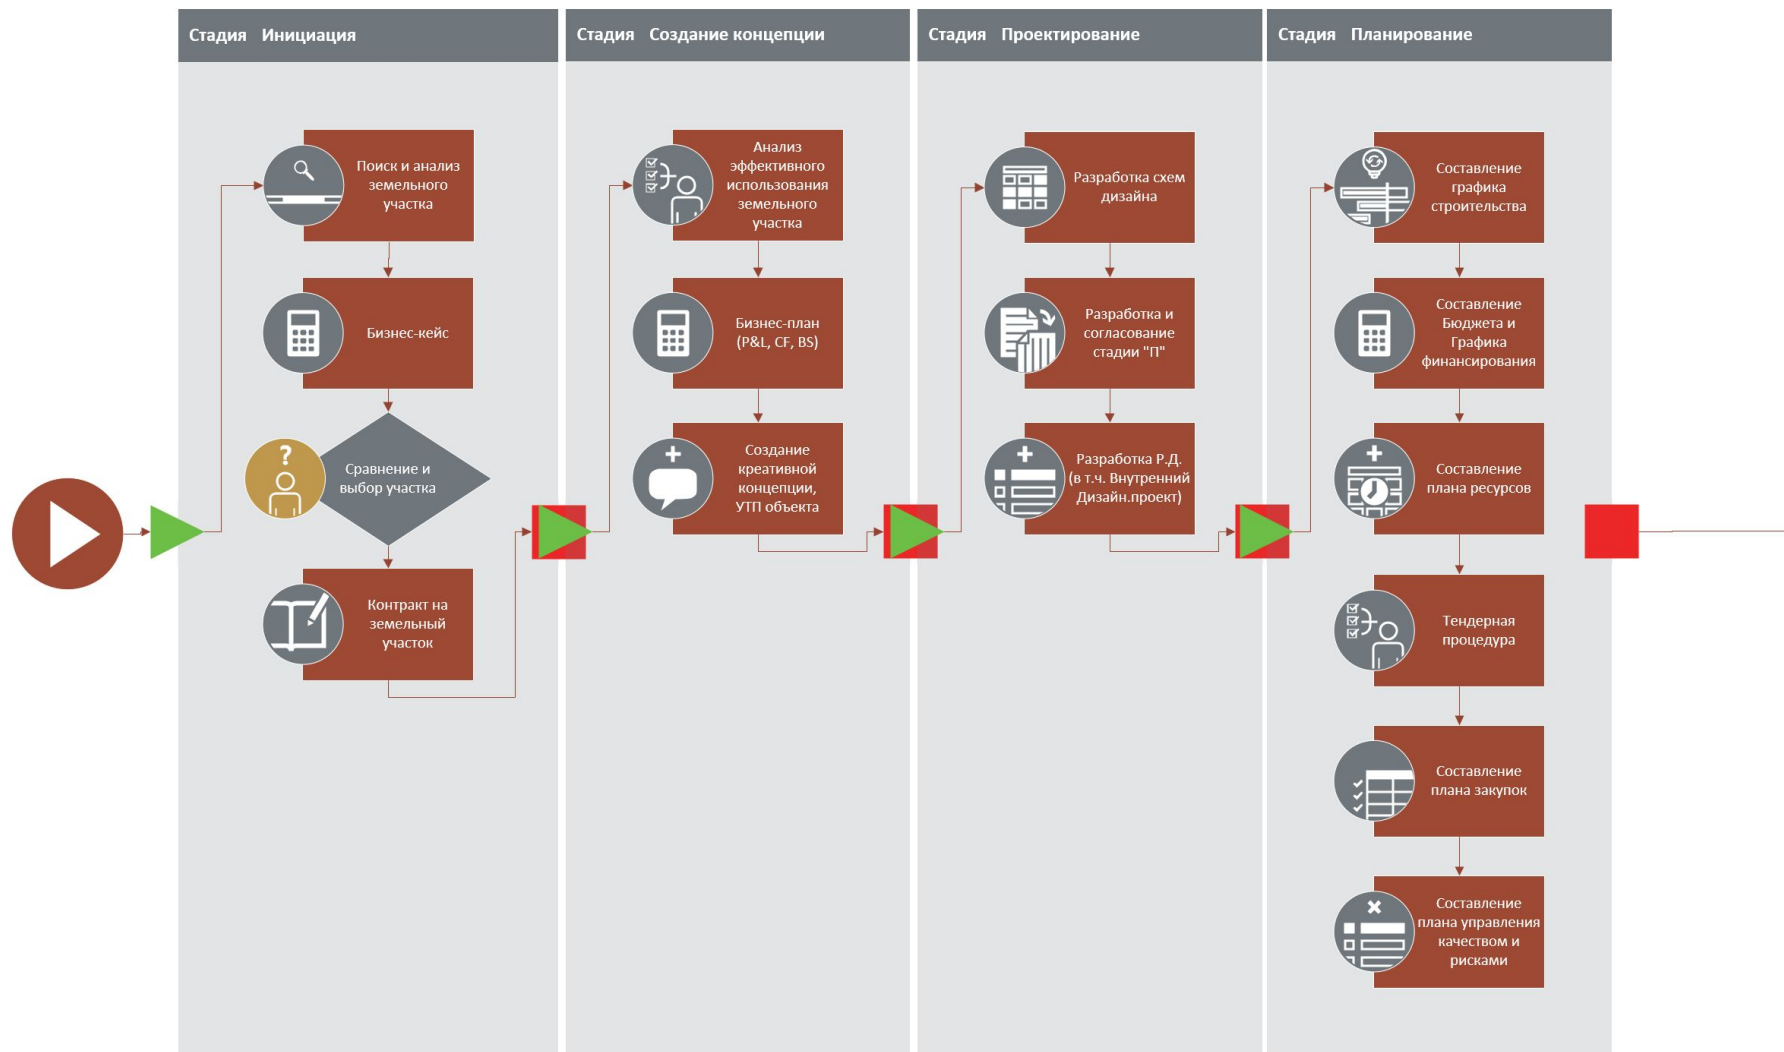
Стадия Инициация

Поиск и анализ земельного участка

Бизнес-кейс

Сравнение и выбор участка

Контракт на земельный участок

Стадия Создание концепции

Анализ эффективного использования земельного участка

Бизнес-план (P&L, CF, BS)

Создание креативной концепции, УТП объекта

Стадия Проектирование

Разработка схем дизайна

Разработка и согласование стадии "П"

Разработка Р.Д. (в т.ч. Внутренний Дизайн.проект)

Стадия Планирование

Составление графика строительства

Составление Бюджета и Графика финансирования

Составление плана ресурсов

Тендерная процедура

Составление плана закупок

Составление плана управления качеством и рисками